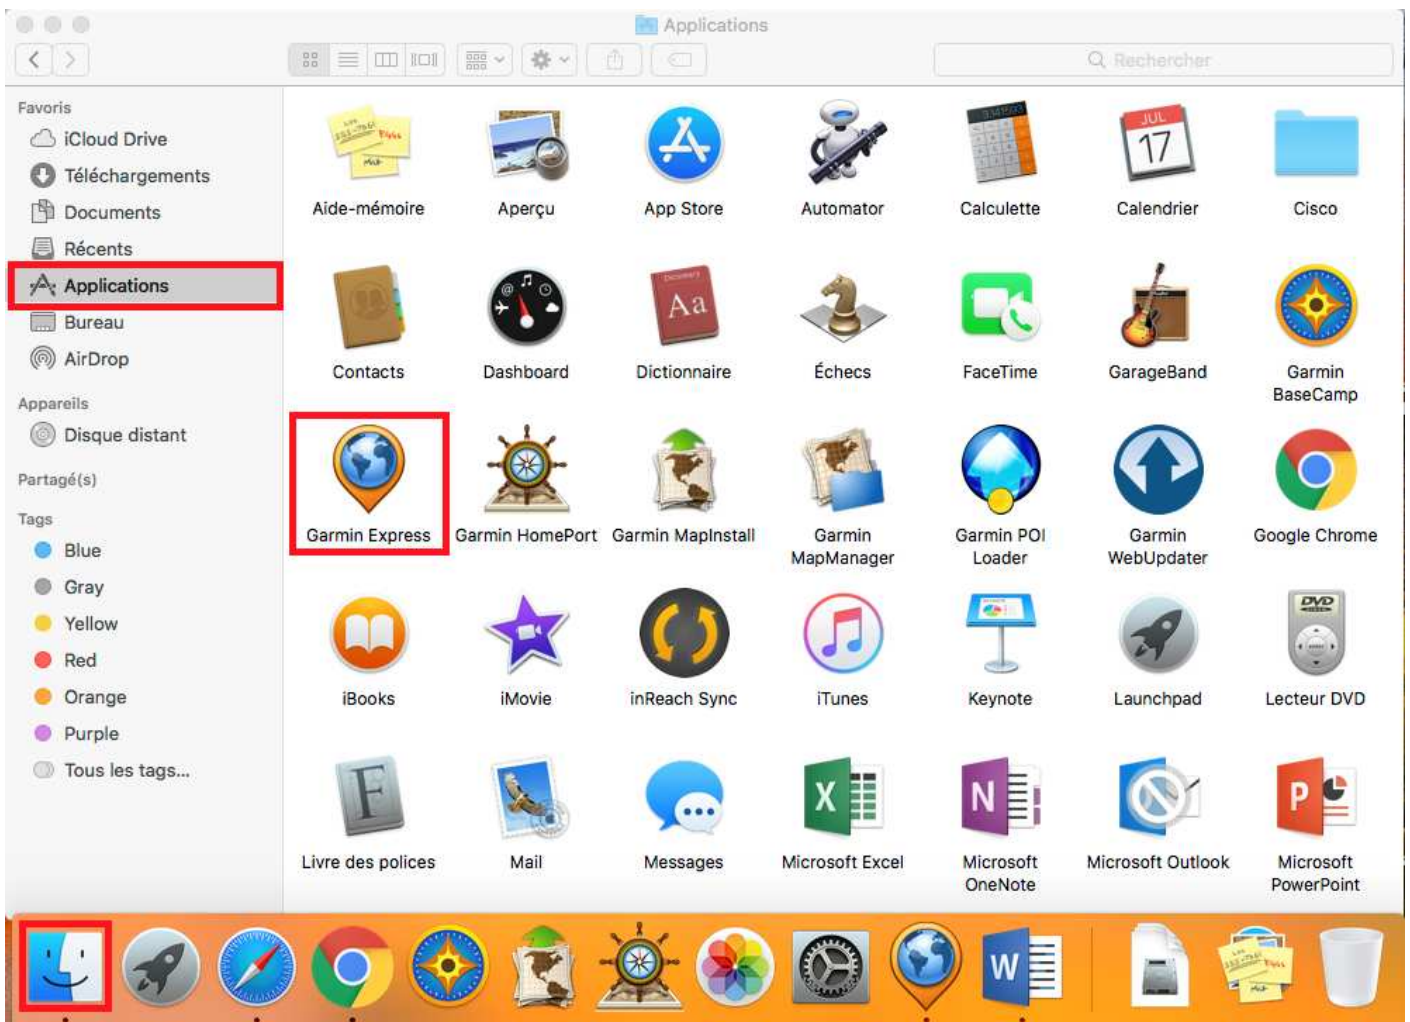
Applications

Rechercher

Favoris
iCloud Drive
Téléchargements
Documents
Récents
Applications
Bureau
AirDrop
Appareils
Disque distant
Partagé(s)
Tags
Blue
Gray
Yellow
Red
Orange
Purple
Tous les tags...

Aide-mémoire
Aperçu
App Store
Automator
Calculette
Calendrier
Cisco
Contacts
Dashboard
Dictionnaire
Échecs
FaceTime
GarageBand
Garmin BaseCamp
Garmin Express
Garmin HomePort
Garmin MapInstall
Garmin MapManager
Garmin POI Loader
Garmin WebUpdater
Google Chrome
iBooks
iMovie
inReach Sync
iTunes
Keynote
Launchpad
Lecteur DVD
Livre des polices
Mail
Messages
Microsoft Excel
Microsoft OneNote
Microsoft Outlook
Microsoft PowerPoint